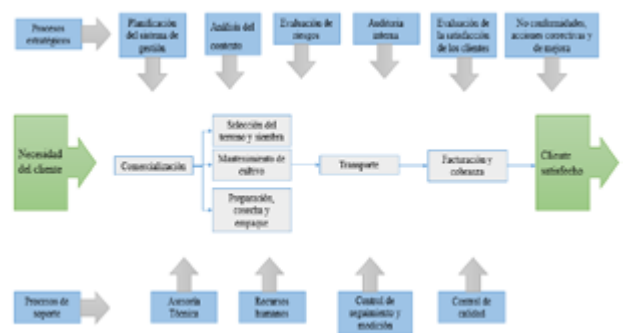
Procesos estratégicos

Planificación del sistema de gestión

Análisis del contexto

Evaluación de riesgos

Auditoria interna

Evaluación de la satisfacción de los clientes

No conformidades, acciones correctivas y de mejora

Necesidad del cliente

Comercialización

Selección del terreno y siembra

Mantenimiento de cultivo

Preparación, cosecha y empaque

Transporte

Facturación y cobranza

Cliente satisfecho

Procesos de soporte

Asesoría Técnica

Recursos humanos

Control de seguimiento y medición

Control de calidad